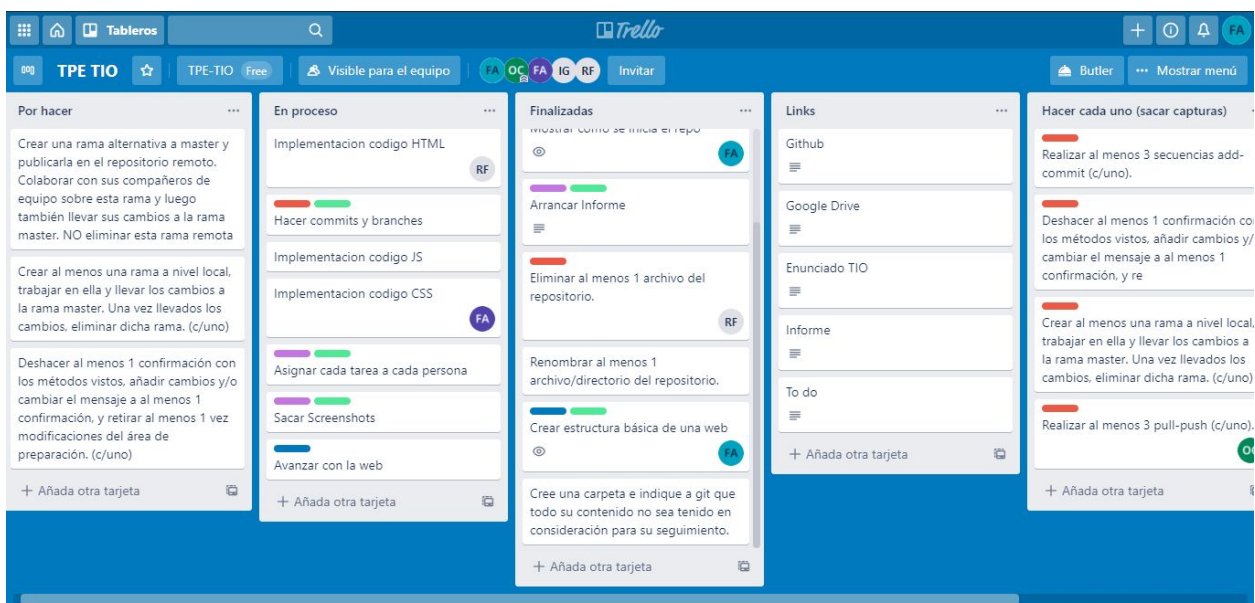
Tableros

Trello

FA

TPE TIO

TPE-TIO Free

Visible para el equipo

FA OC FA IG RF

Invitar

Butler

··· Mostrar menú

Por hacer

Crear una rama alternativa a master y publicarla en el repositorio remoto. Colaborar con sus compañeros de equipo sobre esta rama y luego también llevar sus cambios a la rama master. NO eliminar esta rama remota

Crear al menos una rama a nivel local, trabajar en ella y llevar los cambios a la rama master. Una vez llevados los cambios, eliminar dicha rama. (c/uno)

Deshacer al menos 1 confirmación con los métodos vistos, añadir cambios y/o cambiar el mensaje a al menos 1 confirmación, y retirar al menos 1 vez modificaciones del área de preparación. (c/uno)

+ Añada otra tarjeta

En proceso

Implementacion codigo HTML

RF

Hacer commits y branches

Implementacion codigo JS

Implementacion codigo CSS

FA

Asignar cada tarea a cada persona

Sacar Screenshots

Avanzar con la web

+ Añada otra tarjeta

Finalizadas

Mostrar como se inicia el repo

FA

Arrancar Informe

Eliminar al menos 1 archivo del repositorio.

RF

Renombrar al menos 1 archivo/directorio del repositorio.

Crear estructura básica de una web

FA

Cree una carpeta e indique a git que todo su contenido no sea tenido en consideración para su seguimiento.

+ Añada otra tarjeta

Links

Github

Google Drive

Enunciado TIO

Informe

To do

+ Añada otra tarjeta

Hacer cada uno (sacar capturas)

Realizar al menos 3 secuencias add-commit (c/uno).

Deshacer al menos 1 confirmación co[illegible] los métodos vistos, añadir cambios y/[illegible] cambiar el mensaje a al menos 1 confirmación, y re

Crear al menos una rama a nivel local, trabajar en ella y llevar los cambios a la rama master. Una vez llevados los cambios, eliminar dicha rama. (c/uno)

Realizar al menos 3 pull-push (c/uno).

OC

+ Añada otra tarjeta